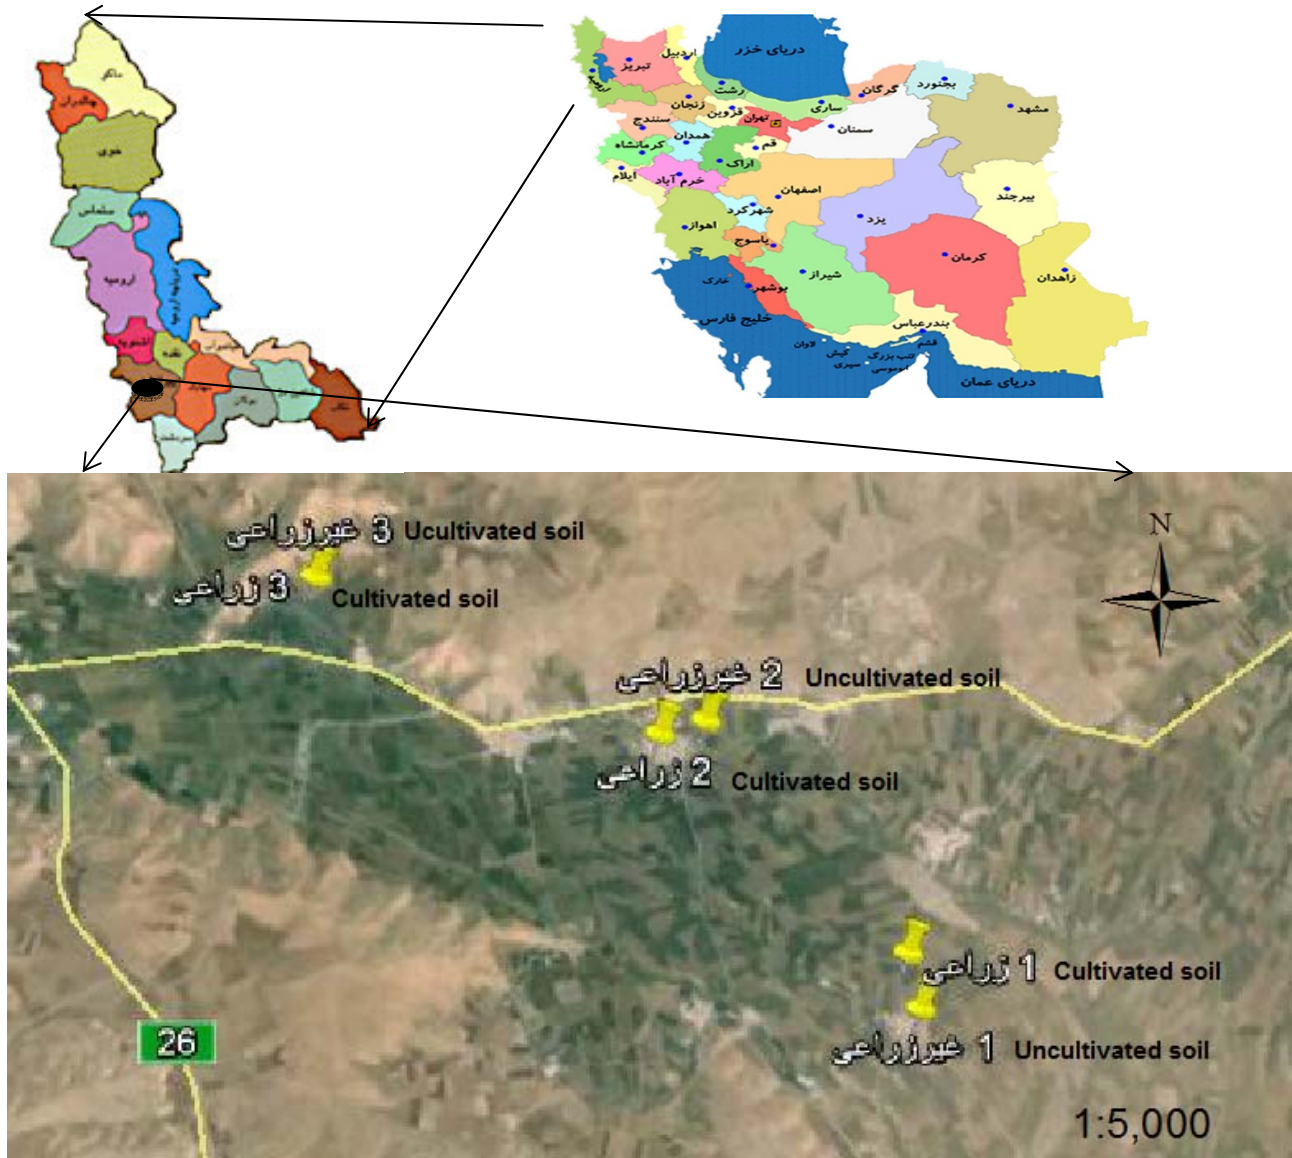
ماکو
چالدران
خوی
سلماس
دریاچه ارومیه
ارومیه
اشنویه
نقده
مهاباد
بوکان
تکاب
سردشت

دریای خزر
اردبیل
تبریز
ارومیه
رشت
زنجان
قزوین
تهران
ساری
گرگان
بجنورد
مشهد
سمنان
سنندج
همدان
کرمانشاه
قم
اراک
ایلام
خرم آباد
اصفهان
شهرکرد
یزد
بیرجند
اهواز
یاسوج
شیراز
کرمان
زاهدان
خارک
بوشهر
خلیج فارس
بندرعباس
قشم
لاوان
کیش
تنب بزرگ
سیری
ابوموسی
دریای عمان

3 غیرزراعی Ucultivated soil
3 زراعی Cultivated soil
N
2 غیرزراعی Uncultivated soil
2 زراعی Cultivated soil
1 زراعی Cultivated soil
1 غیرزراعی Uncultivated soil
26
1:5,000